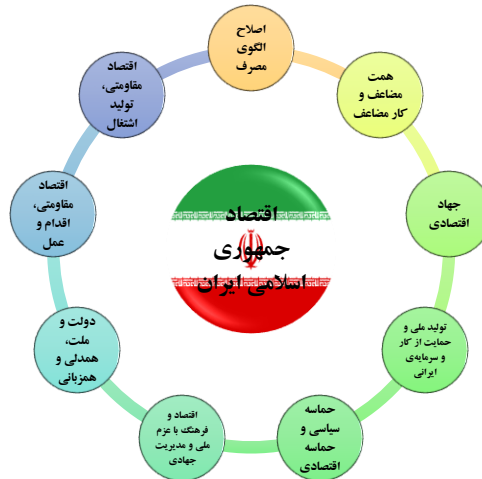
اقتصاد
جمهوری
اسلامی ایران

اصلاح
الگوی
مصرف

همت
مضاعف و
کار مضاعف

جهاد
اقتصادی

تولید ملی و
حمایت از کار
و سرمایه‌ی
ایرانی

حماسه
سیاسی و
حماسه
اقتصادی

اقتصاد و
فرهنگ با عزم
ملی و مدیریت
جهادی

دولت و
ملت،
همدلی و
همزبانی

اقتصاد
مقاومتی،
اقدام و
عمل

اقتصاد
مقاومتی،
تولید
اشتغال